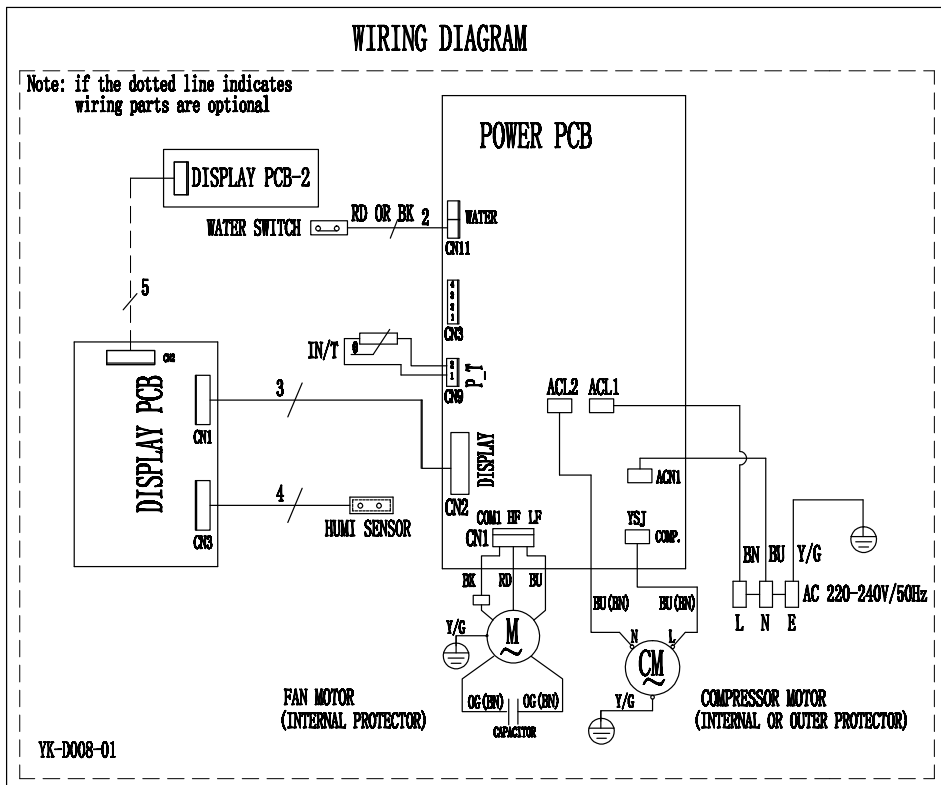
WIRING DIAGRAM

Note: if the dotted line indicates wiring parts are optional

POWER PCB

DISPLAY PCB-2

WATER SWITCH

RD OR BK

2

WATER

CN11

4
3
2
1

CN3

5

IN/T

θ

2
1

P_T

CN9

CN2

DISPLAY PCB

CN1

3

DISPLAY

CN2

ACL2

ACL1

ACN1

CN3

4

HUMI SENSOR

COM1 HF LF

CN1

YSJ

COMP.

BN

BU

Y/G

BK

RD

BU

BU(BN)

BU(BN)

L

N

E

AC 220-240V/50Hz

Y/G

M

N

L

CM

FAN MOTOR
(INTERNAL PROTECTOR)

OG(BN)

OG(BN)

CAPACITOR

Y/G

COMPRESSOR MOTOR
(INTERNAL OR OUTER PROTECTOR)

YK-D008-01